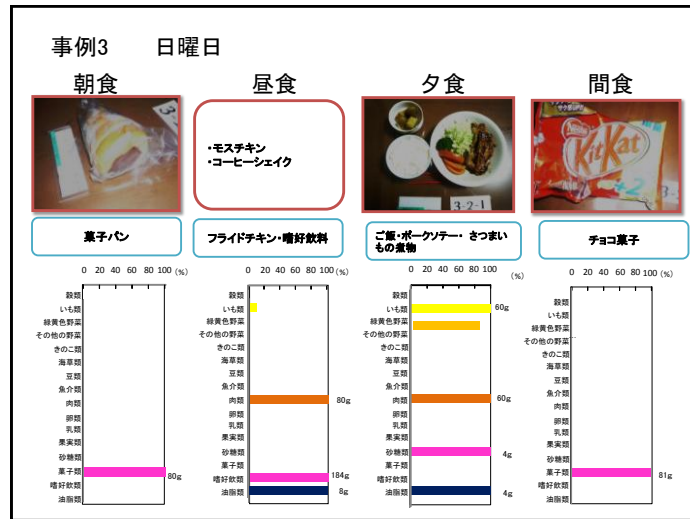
事例3　日曜日

朝食

菓子パン

0 20 40 60 80 100 (%)

穀類
いも類
緑黄色野菜
その他の野菜
きのこ類
海草類
豆類
魚介類
肉類
卵類
乳類
果実類
砂糖類
菓子類 80g
嗜好飲料
油脂類

昼食

・モスチキン
・コーヒーシェイク

フライドチキン・嗜好飲料

0 20 40 60 80 100 (%)

穀類
いも類
緑黄色野菜
その他の野菜
きのこ類
海草類
豆類
魚介類
肉類 80g
卵類
乳類
果実類
砂糖類
菓子類
嗜好飲料 184g
油脂類 8g

夕食

3-2-1

ご飯・ポークソテー・さつまいもの煮物

0 20 40 60 80 100 (%)

穀類
いも類 60g
緑黄色野菜
その他の野菜
きのこ類
海草類
豆類
魚介類
肉類 60g
卵類
乳類
果実類
砂糖類 4g
菓子類
嗜好飲料
油脂類 4g

間食

KitKat

チョコ菓子

0 20 40 60 80 100 (%)

穀類
いも類
緑黄色野菜
その他の野菜
きのこ類
海草類
豆類
魚介類
肉類
卵類
乳類
果実類
砂糖類
菓子類 81g
嗜好飲料
油脂類